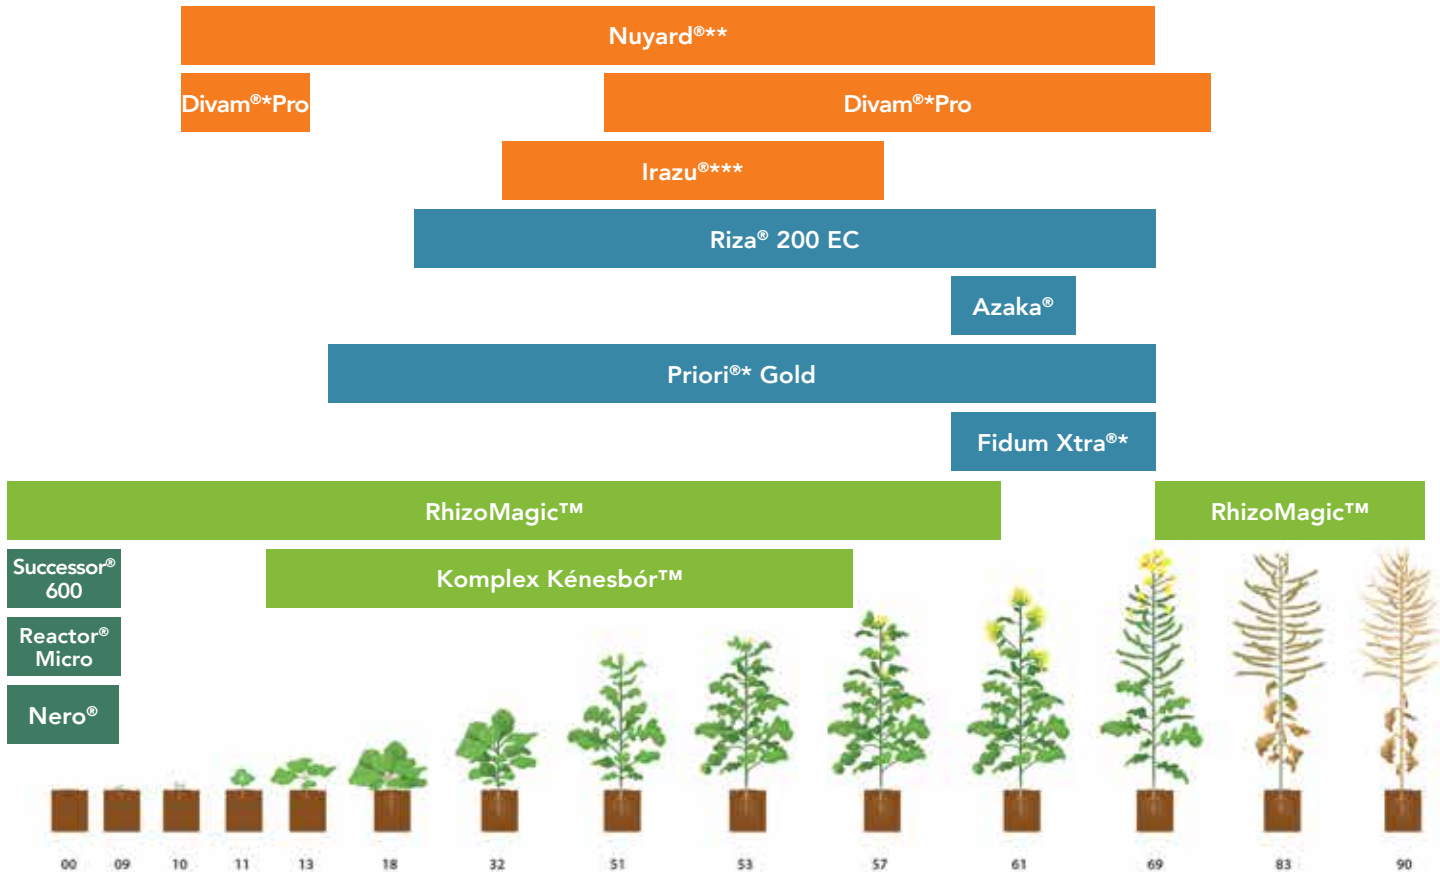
Nuyard®**

Divam®*Pro

Divam®*Pro

Irazu®***

Riza® 200 EC

Azaka®

Priori®* Gold

Fidum Xtra®*

RhizoMagic™

RhizoMagic™

Successor® 600

Komplex Kénesbór™

Reactor® Micro

Nero®

00 09 10 11 13 18 32 51 53 57 61 69 83 90